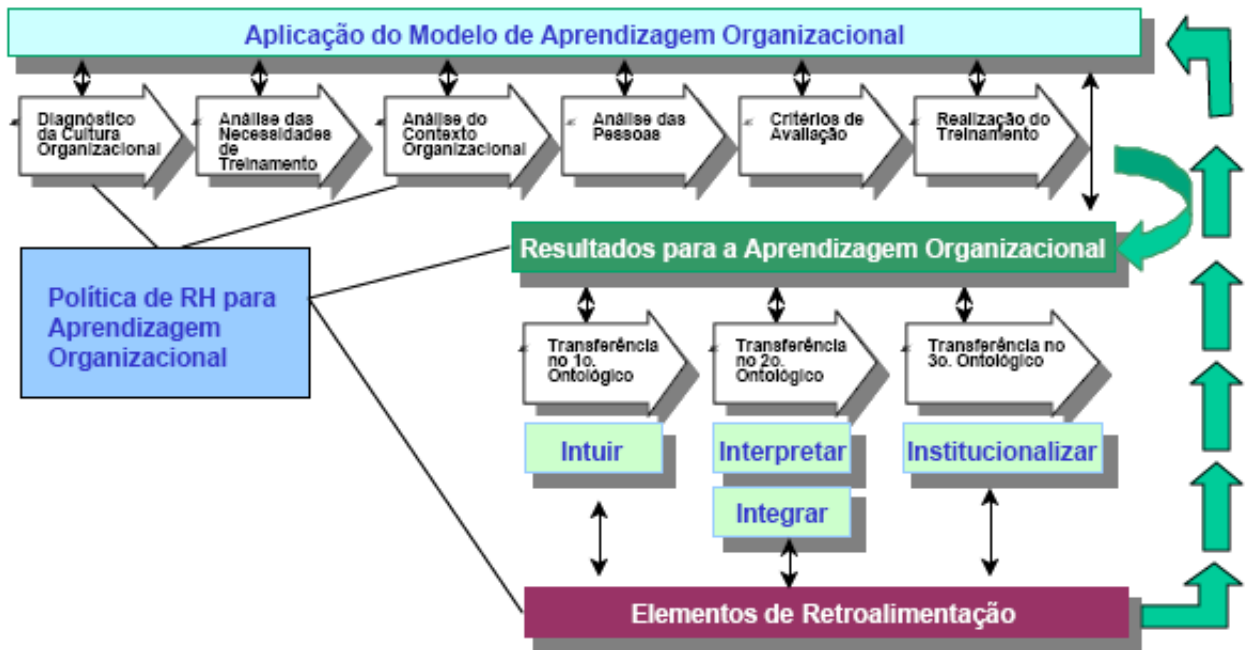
Aplicação do Modelo de Aprendizagem Organizacional

Diagnóstico da Cultura Organizacional

Análise das Necessidades de Treinamento

Análise do Contexto Organizacional

Análise das Pessoas

Critérios de Avaliação

Realização do Treinamento

Resultados para a Aprendizagem Organizacional

Política de RH para Aprendizagem Organizacional

Transferência no 1o. Ontológico

Transferência no 2o. Ontológico

Transferência no 3o. Ontológico

Intuir

Interpretar

Integrar

Institucionalizar

Elementos de Retroalimentação